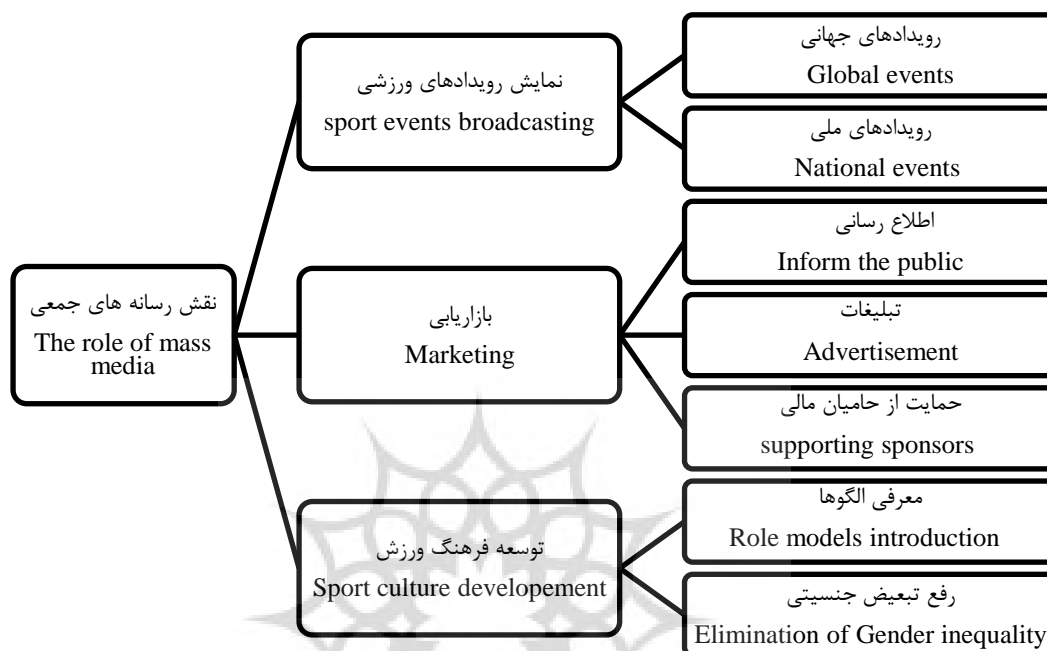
نقش رسانه های جمعی
The role of mass media

نمایش رویدادهای ورزشی
sport events broadcasting

رویدادهای جهانی
Global events

رویدادهای ملی
National events

بازاریابی
Marketing

اطلاع رسانی
Inform the public

تبلیغات
Advertisement

حمایت از حامیان مالی
supporting sponsors

توسعه فرهنگ ورزش
Sport culture developement

معرفی الگوها
Role models introduction

رفع تبعیض جنسیتی
Elimination of Gender inequality